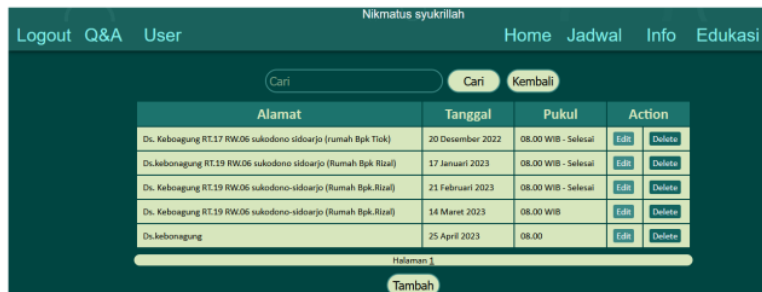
Nikmatus syukrillah

Logout Q&A User Home Jadwal Info Edukasi

Cari Cari Kembali

| Alamat | Tanggal | Pukul | Action |
|---|---|---|---|
| Ds. Keboagung RT.17 RW.06 sukodono sidoarjo (rumah Bpk Tiok) | 20 Desember 2022 | 08.00 WIB - Selesai | Edit Delete |
| Ds.kebonagung RT.19 RW.06 sukodono sidoarjo (Rumah Bpk Rizal) | 17 Januari 2023 | 08.00 WIB - Selesai | Edit Delete |
| Ds. Keboagung RT.19 RW.06 sukodono-sidoarjo (Rumah Bpk.Rizal) | 21 Februari 2023 | 08.00 WIB - Selesai | Edit Delete |
| Ds. Keboagung RT.19 RW.06 sukodono-sidoarjo (Rumah Bpk.Rizal) | 14 Maret 2023 | 08.00 WIB | Edit Delete |
| Ds.kebonagung | 25 April 2023 | 08.00 | Edit Delete |

Halaman 1

Tambah